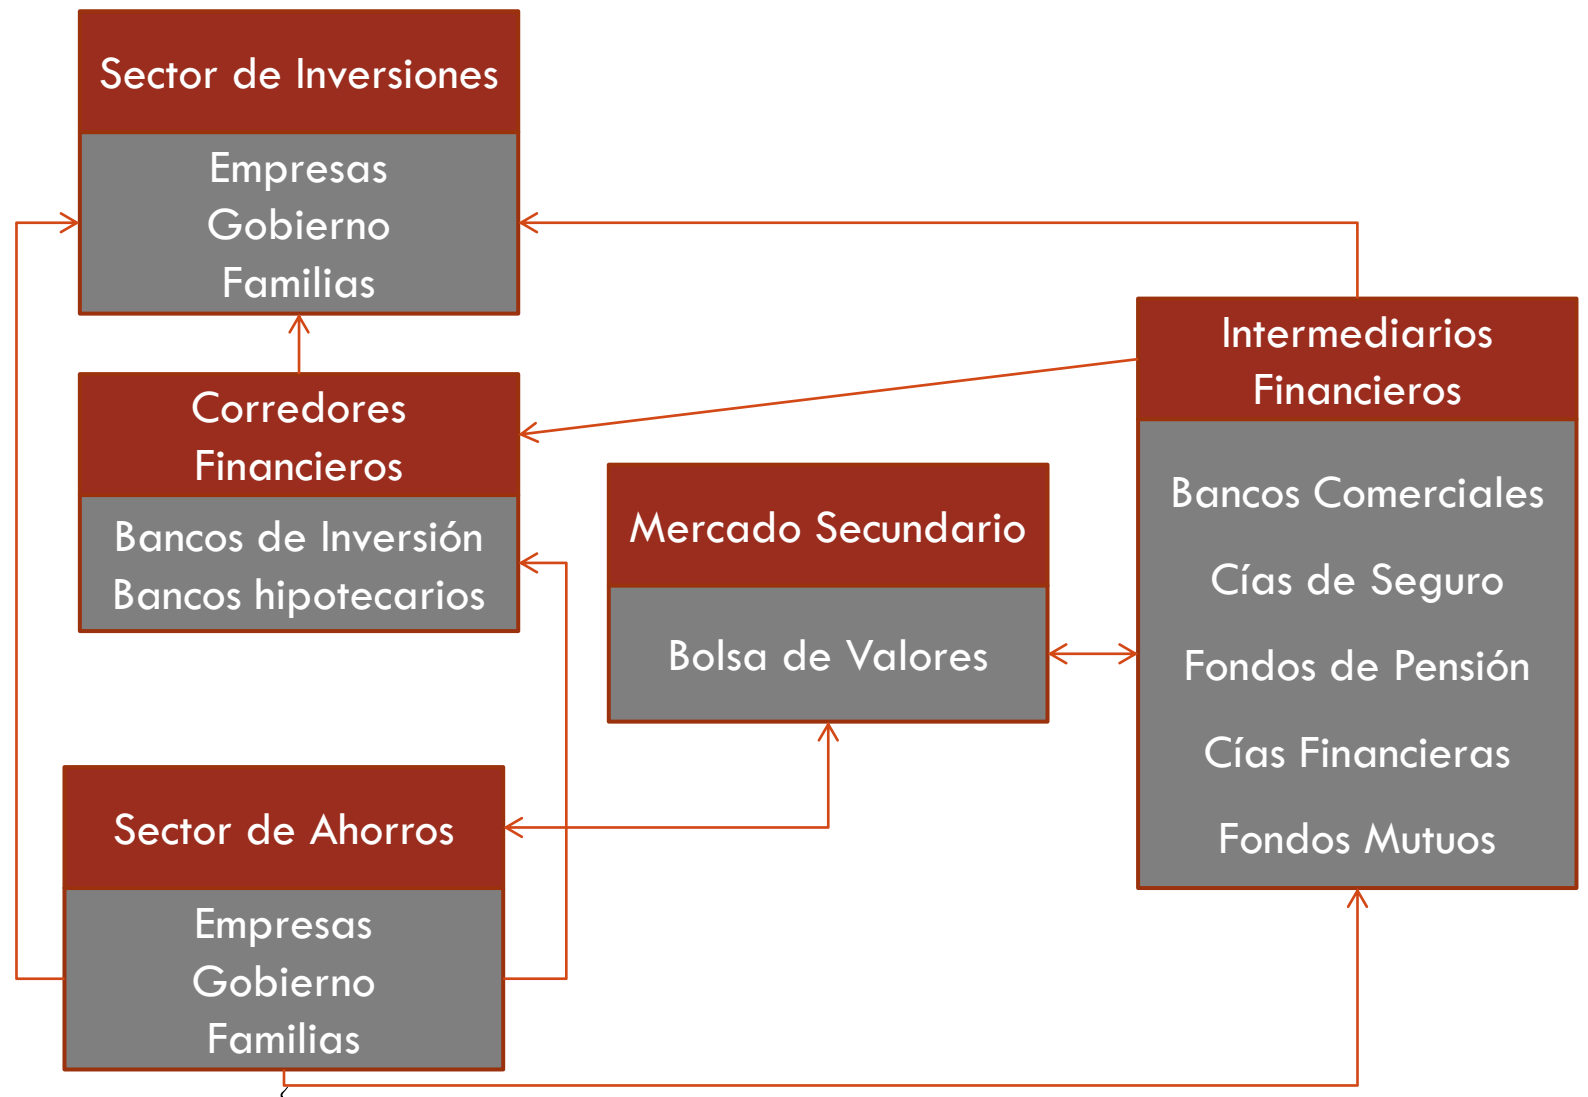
Sector de Inversiones

Empresas
Gobierno
Familias

Corredores Financieros

Bancos de Inversión
Bancos hipotecarios

Mercado Secundario

Bolsa de Valores

Intermediarios Financieros

Bancos Comerciales
Cías de Seguro
Fondos de Pensión
Cías Financieras
Fondos Mutuos

Sector de Ahorros

Empresas
Gobierno
Familias